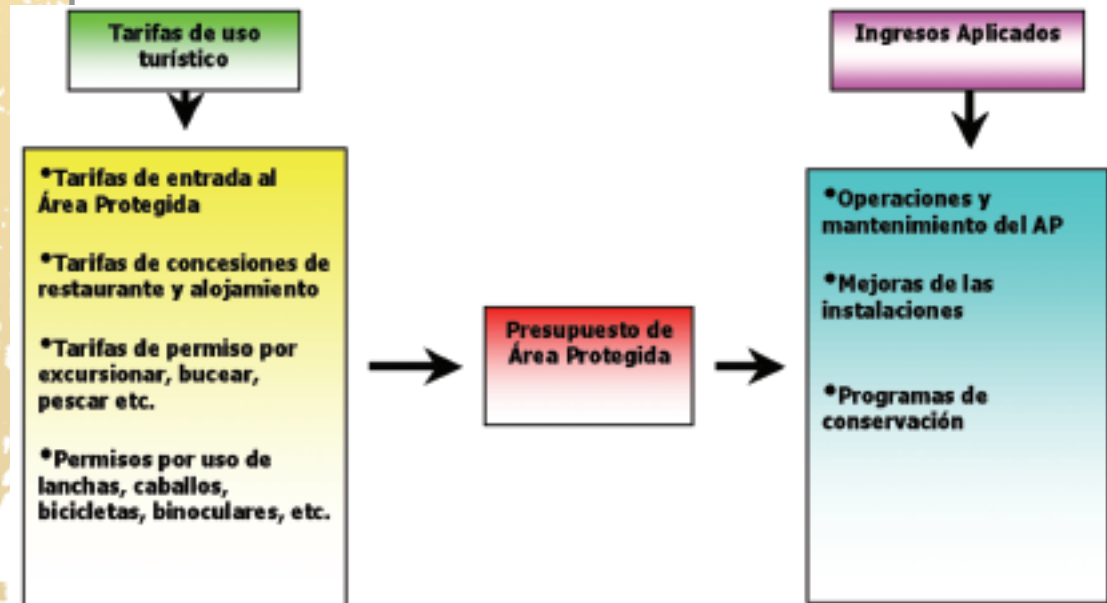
Tarifas de uso turístico

•Tarifas de entrada al Área Protegida

•Tarifas de concesiones de restaurante y alojamiento

•Tarifas de permiso por excursionar, bucear, pescar etc.

•Permisos por uso de lanchas, caballos, bicicletas, binoculares, etc.

Presupuesto de Área Protegida

Ingresos Aplicados

•Operaciones y mantenimiento del AP

•Mejoras de las instalaciones

•Programas de conservación